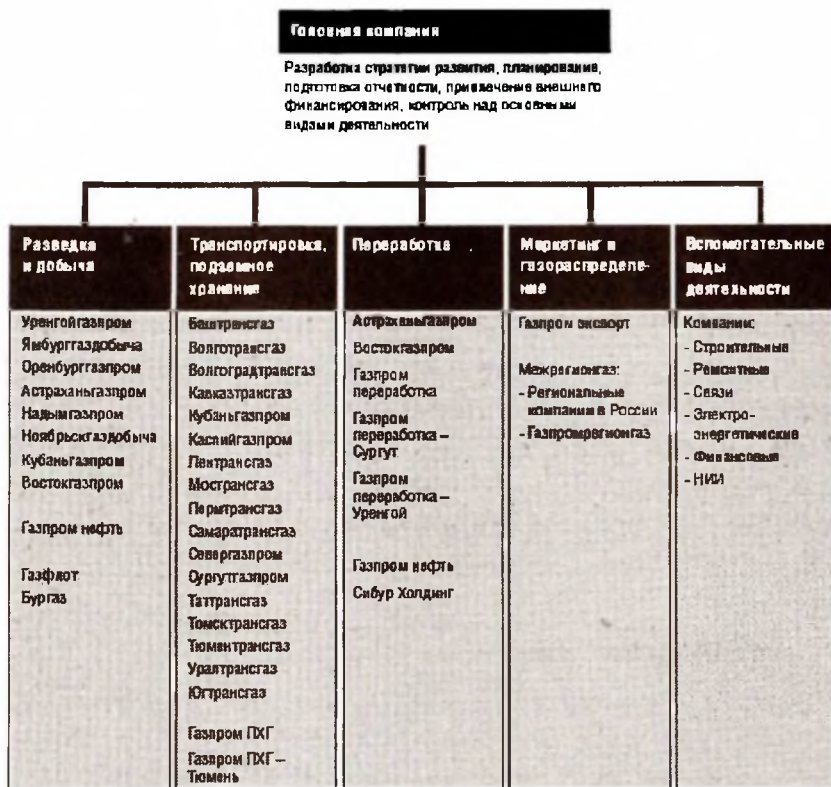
Головная компания

Разработка стратегии развития, планирование, подготовка отчетности, привлечение внешнего финансирования, контроль над основными видами деятельности

Разведка и добыча

Уренгойгазпром
Ямбурггаздобыча
Оренбурггазпром
Астраханьгазпром
Надымгазпром
Ноябрьскгаздобыча
Кубаньгазпром
Востокгазпром

Газпром нефть

Газфлот
Бургаз

Транспортировка, подземное хранение

Баштрансгаз
Волготрансгаз
Волгоградтрансгаз
Кавказтрансгаз
Кубаньгазпром
Каспийгазпром
Лентрансгаз
Мострансгаз
Пермтрансгаз
Самаратрансгаз
Севергазпром
Сургутгазпром
Таттрансгаз
Томсктрансгаз
Тюментрансгаз
Уралтрансгаз
Югтрансгаз

Газпром ПХГ
Газпром ПХГ – Тюмень

Переработка

Астраханьгазпром
Востокгазпром
Газпром переработка
Газпром переработка – Сургут
Газпром переработка – Уренгой

Газпром нефть
Сибур Холдинг

Маркетинг и газораспределение

Газпром экспорт

Межрегионгаз:
- Региональные компании в России
- Газпромрегионгаз

Вспомогательные виды деятельности

Компании:
- Строительные
- Ремонтные
- Связи
- Электроэнергетические
- Финансовые
- НИИ